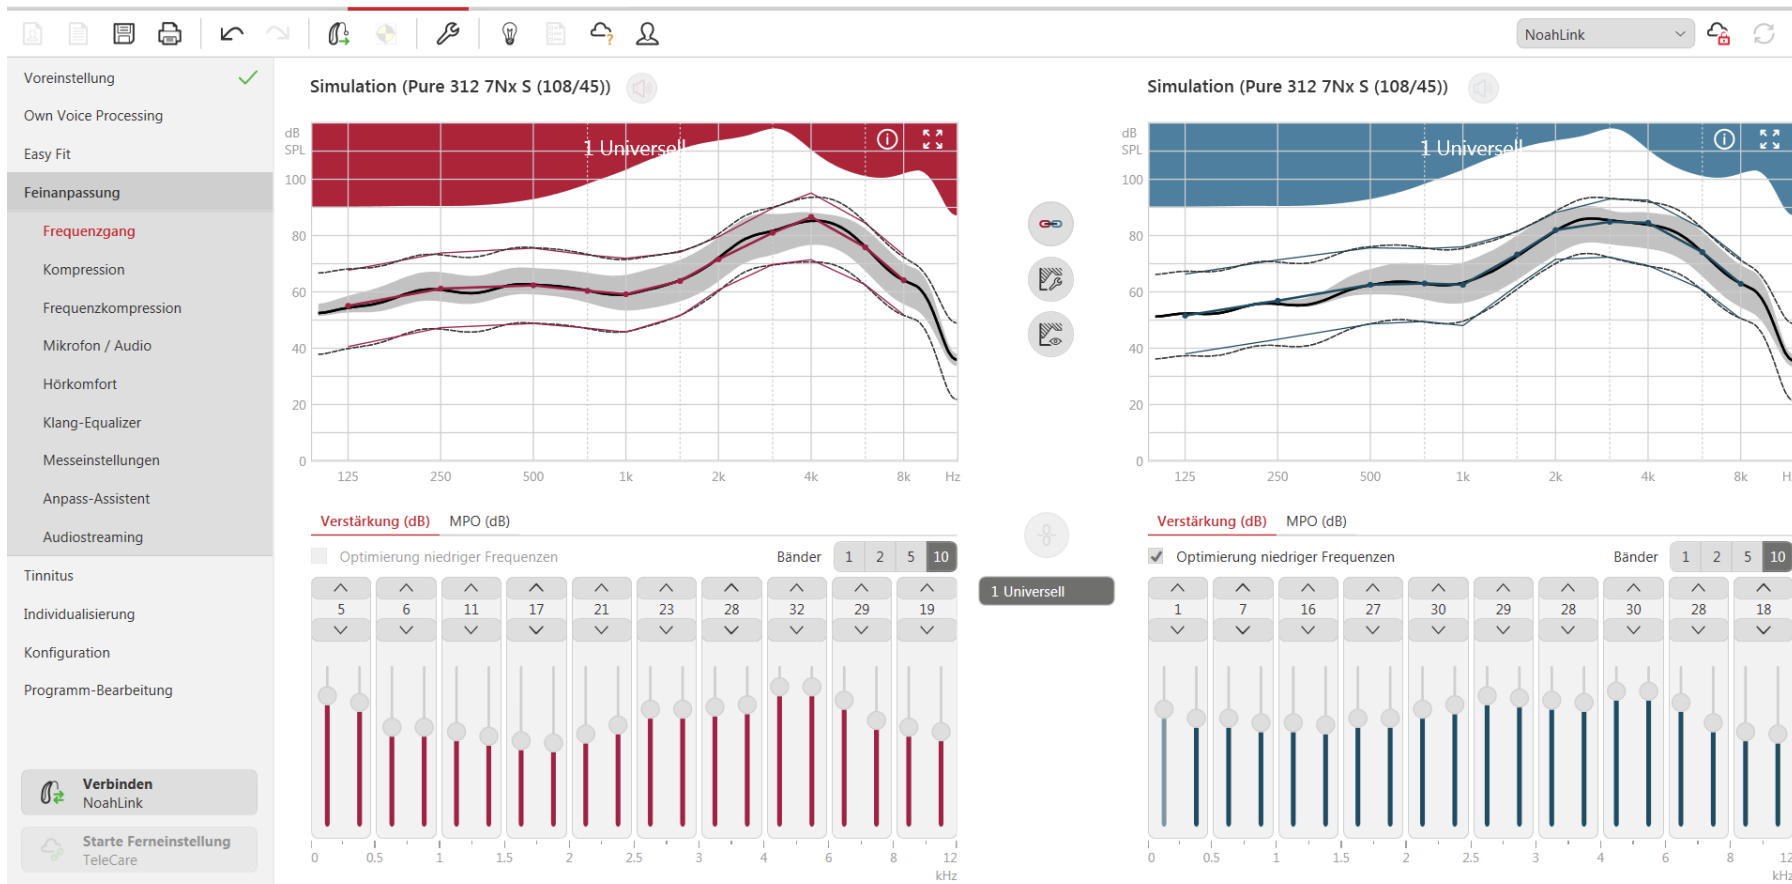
NoahLink

Voreinstellung
Own Voice Processing
Easy Fit
Feinanpassung
Frequenzgang
Kompression
Frequenzkompression
Mikrofon / Audio
Hörkomfort
Klang-Equalizer
Messeinstellungen
Anpass-Assistent
Audiostreaming
Tinnitus
Individualisierung
Konfiguration
Programm-Bearbeitung

Verbinden
NoahLink

Starte Ferneinstellung
TeleCare

Simulation (Pure 312 7Nx S (108/45))

dB SPL
100
80
60
40
20
0
1 Universell
125 250 500 1k 2k 4k 8k Hz

Verstärkung (dB) MPO (dB)
Optimierung niedriger Frequenzen
Bänder 1 2 5 10

5 6 11 17 21 23 28 32 29 19

0 0.5 1 1.5 2 2.5 3 4 6 8 12
kHz

1 Universell

Simulation (Pure 312 7Nx S (108/45))

dB SPL
100
80
60
40
20
0
1 Universell
125 250 500 1k 2k 4k 8k H

Verstärkung (dB) MPO (dB)
Optimierung niedriger Frequenzen
Bänder 1 2 5 10

1 7 16 27 30 29 28 30 28 18

0 0.5 1 1.5 2 2.5 3 4 6 8 12
kHz